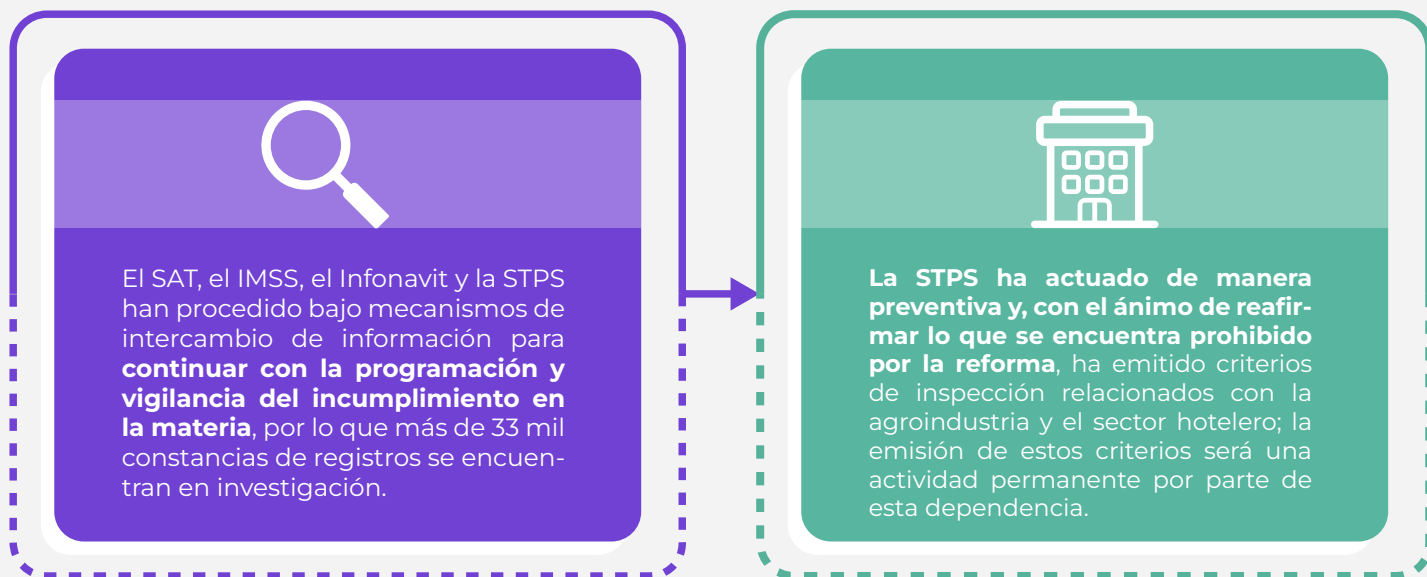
El SAT, el IMSS, el Infonavit y la STPS han procedido bajo mecanismos de intercambio de información para **continuar con la programación y vigilancia del incumplimiento en la materia**, por lo que más de 33 mil constancias de registros se encuentran en investigación.

**La STPS ha actuado de manera preventiva y, con el ánimo de reafirmar lo que se encuentra prohibido por la reforma**, ha emitido criterios de inspección relacionados con la agroindustria y el sector hotelero; la emisión de estos criterios será una actividad permanente por parte de esta dependencia.